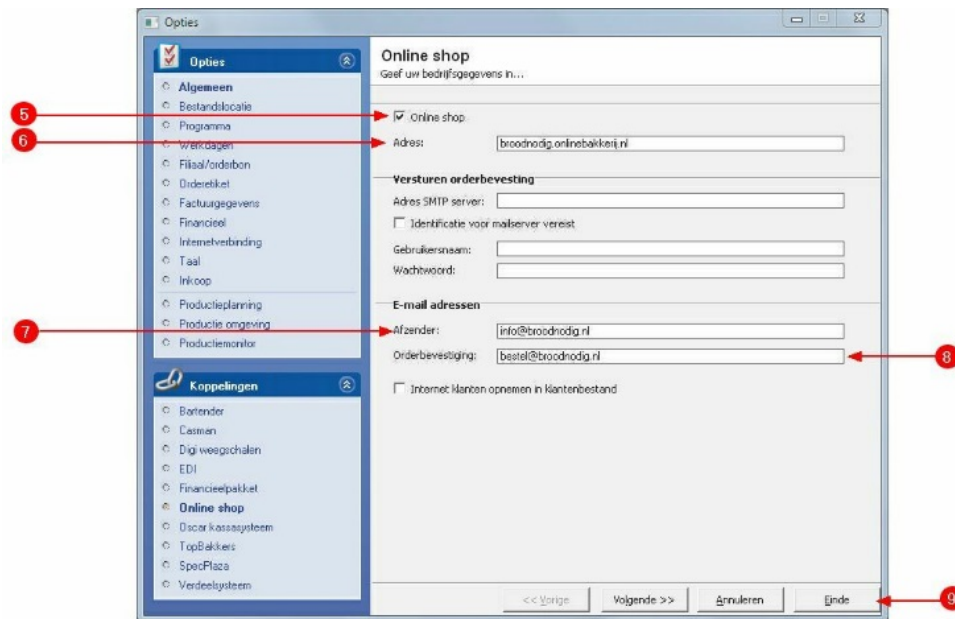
Opties

Opties
Algemeen
Bestandslocatie
Programma
Werkdagen
Filiaal/orderbon
Orderetiket
Factuurgegevens
Financieel
Internetverbinding
Taal
Inkoop
Productieplanning
Productie omgeving
Productiemonitor

Koppelingen
Bartender
Casman
Digi weegschalen
EDI
Financieelpakket
Online shop
Oscar kassasysteem
TopBakkers
SpecPlaza
Verdeelsysteem

Online shop
Geef uw bedrijfsgegevens in...

5
6
Online shop
Adres: broodnodig.onlinebakkerij.nl

Versturen orderbevesting
Adres SMTP server:
Identificatie voor mailserver vereist
Gebruikersnaam:
Wachtwoord:

E-mail adressen
7
Afzender: info@broodnodig.nl
Orderbevestiging: bestel@broodnodig.nl
8
Internet klanten opnemen in klantenbestand

<< Vorige
Volgende >>
Annuleren
Einde
9